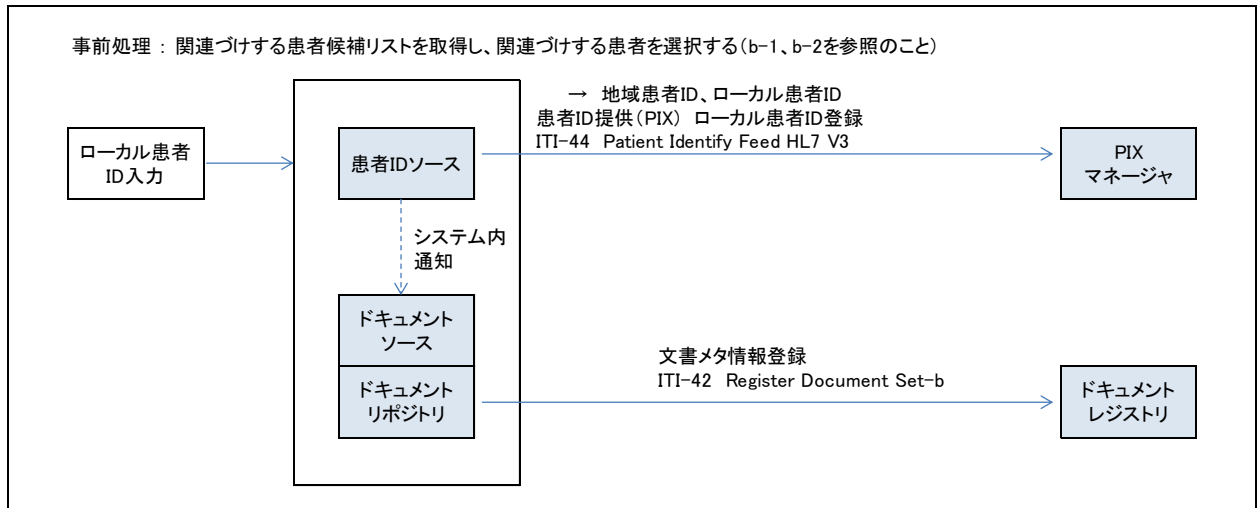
事前処理 : 関連づけする患者候補リストを取得し、関連づけする患者を選択する(b-1、b-2を参照のこと)

ローカル患者ID入力

患者IDソース

→ 地域患者ID、ローカル患者ID
患者ID提供(PIX) ローカル患者ID登録
ITI-44 Patient Identify Feed HL7 V3

PIX マネージャ

システム内通知

ドキュメントソース

ドキュメントリポジトリ

文書メタ情報登録
ITI-42 Register Document Set-b

ドキュメントレジストリ